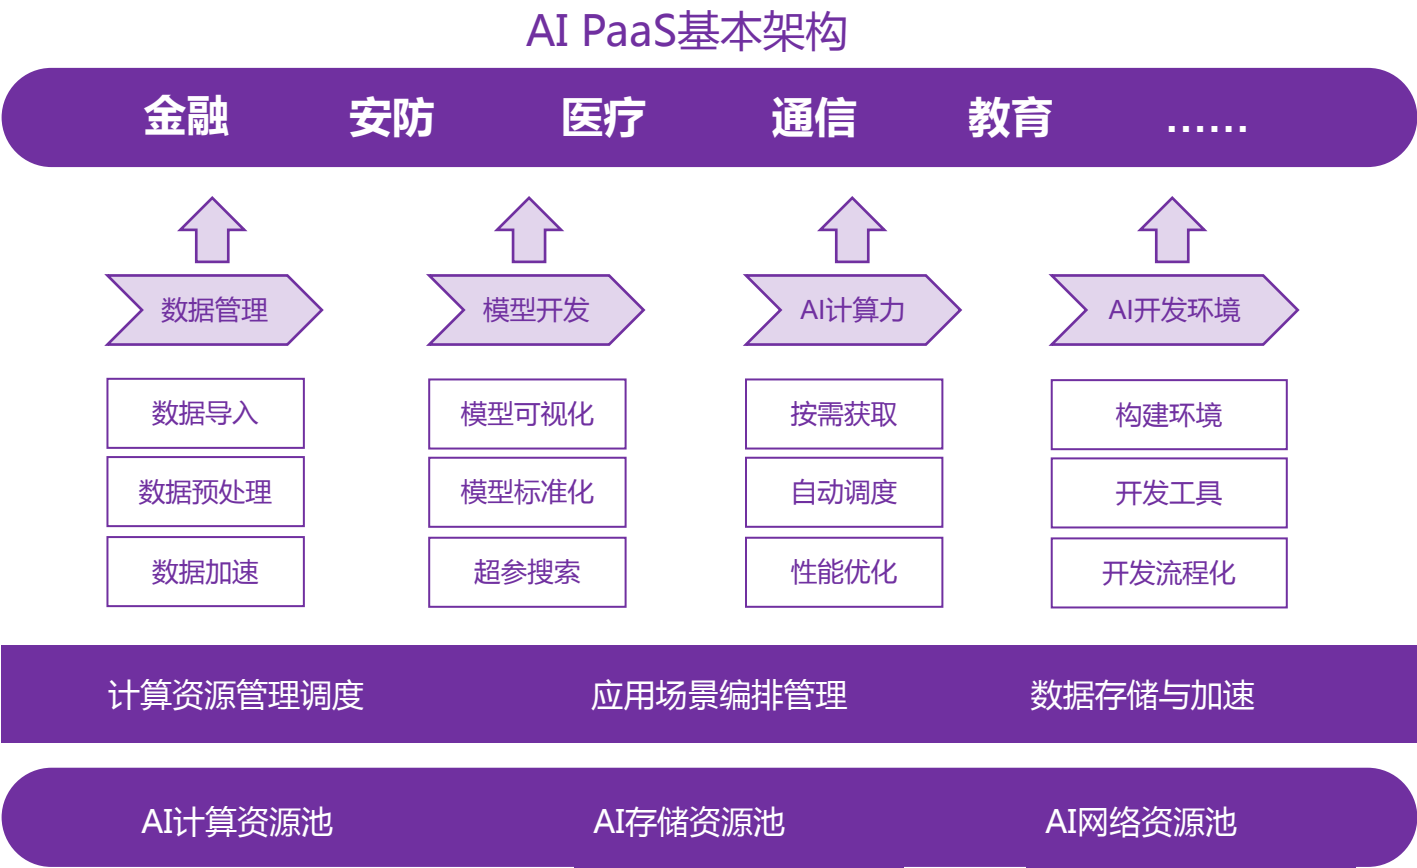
AI PaaS基本架构

金融 安防 医疗 通信 教育 ……

数据管理

数据导入

数据预处理

数据加速

模型开发

模型可视化

模型标准化

超参搜索

AI计算力

按需获取

自动调度

性能优化

AI开发环境

构建环境

开发工具

开发流程化

计算资源管理调度 应用场景编排管理 数据存储与加速

AI计算资源池 AI存储资源池 AI网络资源池